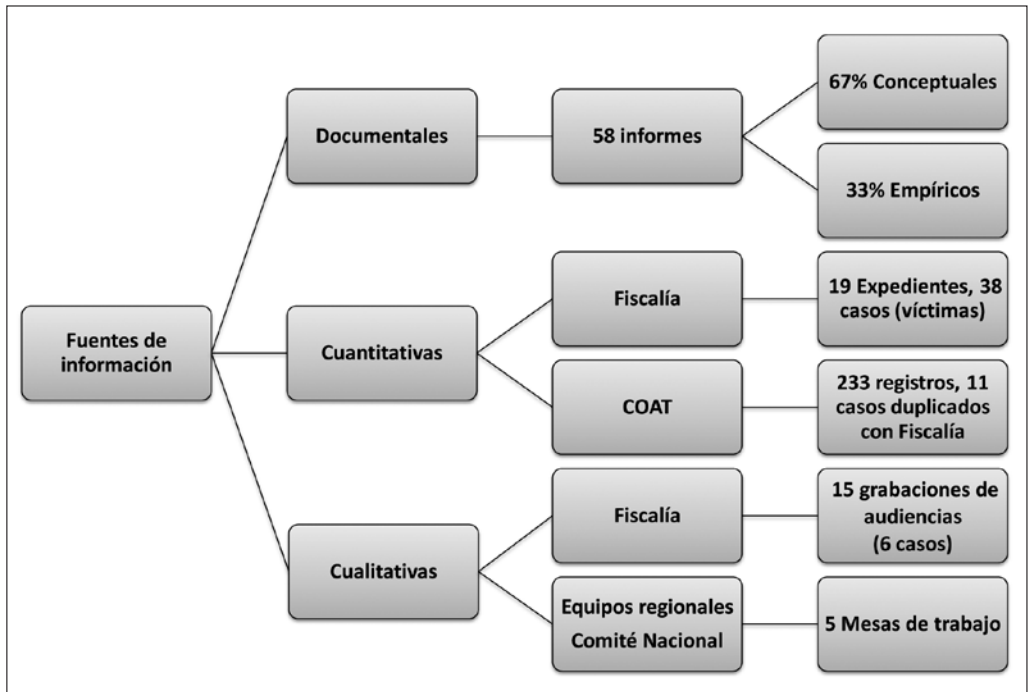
Fuentes de información

Documentales

58 informes

67% Conceptuales

33% Empíricos

Cuantitativas

Fiscalía

19 Expedientes, 38 casos (víctimas)

COAT

233 registros, 11 casos duplicados con Fiscalía

Cualitativas

Fiscalía

15 grabaciones de audiencias (6 casos)

Equipos regionales Comité Nacional

5 Mesas de trabajo